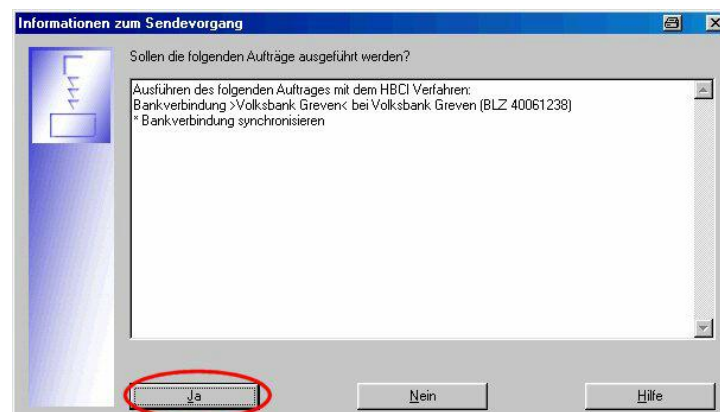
Informationen zum Sendevorgang

Sollen die folgenden Aufträge ausgeführt werden?

Ausführen des folgenden Auftrages mit dem HBCI Verfahren:
Bankverbindung >Volksbank Greven< bei Volksbank Greven (BLZ 40061238)
* Bankverbindung synchronisieren

Ja

Nein

Hilfe